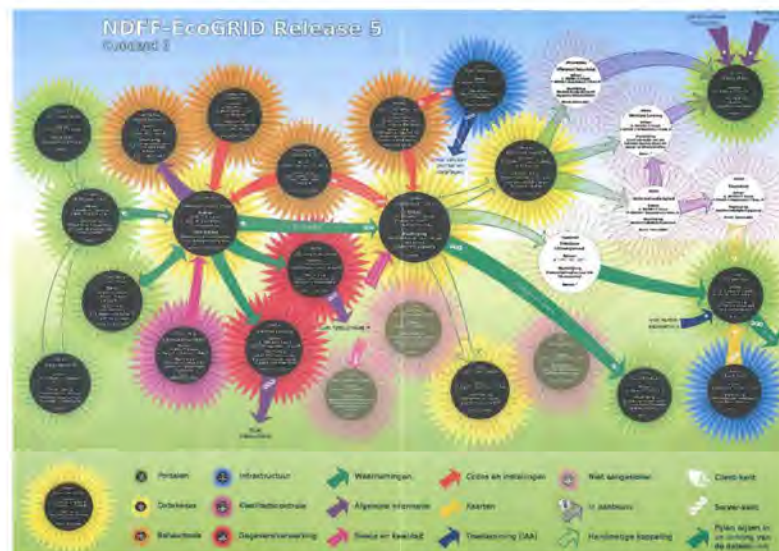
NDFF-EcoGRID Release 5
Cuidand 2

Portalen
Infrastructuur
Waarnemingen
Online en installingen
Niet aangesloten
Client-kant
Databases
Kwaliteitscontrole
Algemene informatie
Kaarten
In aanbouw
Server-kant
Beheertools
Gegevensverwerking
Soorten en kwaliteit
Toestemming (OAI)
Handmatige koppeling
Pijlen wijzen in de richting van de datastroom